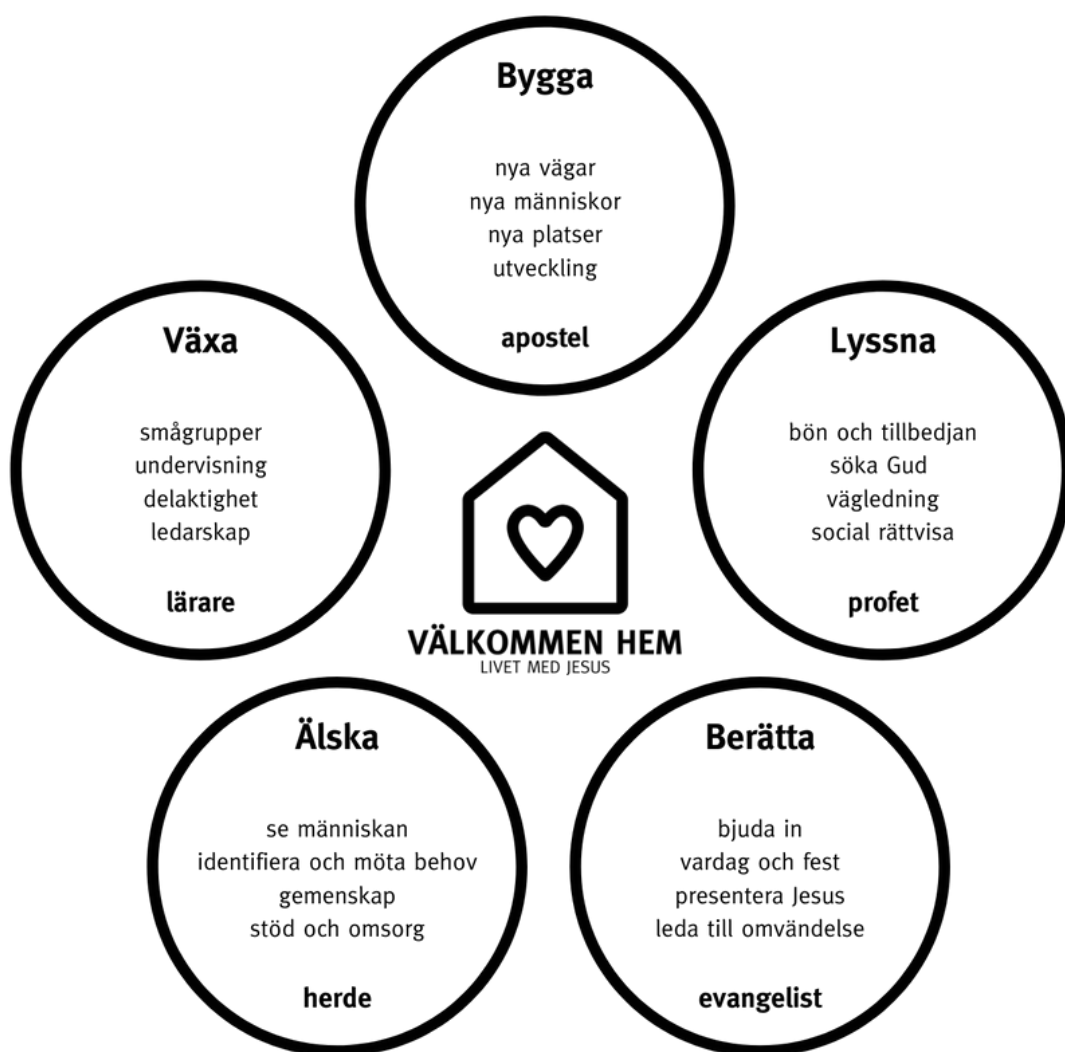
Bygga

nya vägar
nya människor
nya platser
utveckling

apostel

Växa

smågrupper
undervisning
delaktighet
ledarskap

lärare

Lyssna

bön och tillbedjan
söka Gud
vägledning
social rättvisa

profet

VÄLKOMMEN HEM
LIVET MED JESUS

Älska

se människan
identifiera och möta behov
gemenskap
stöd och omsorg

herde

Berätta

bjuda in
vardag och fest
presentera Jesus
leda till omvändelse

evangelist